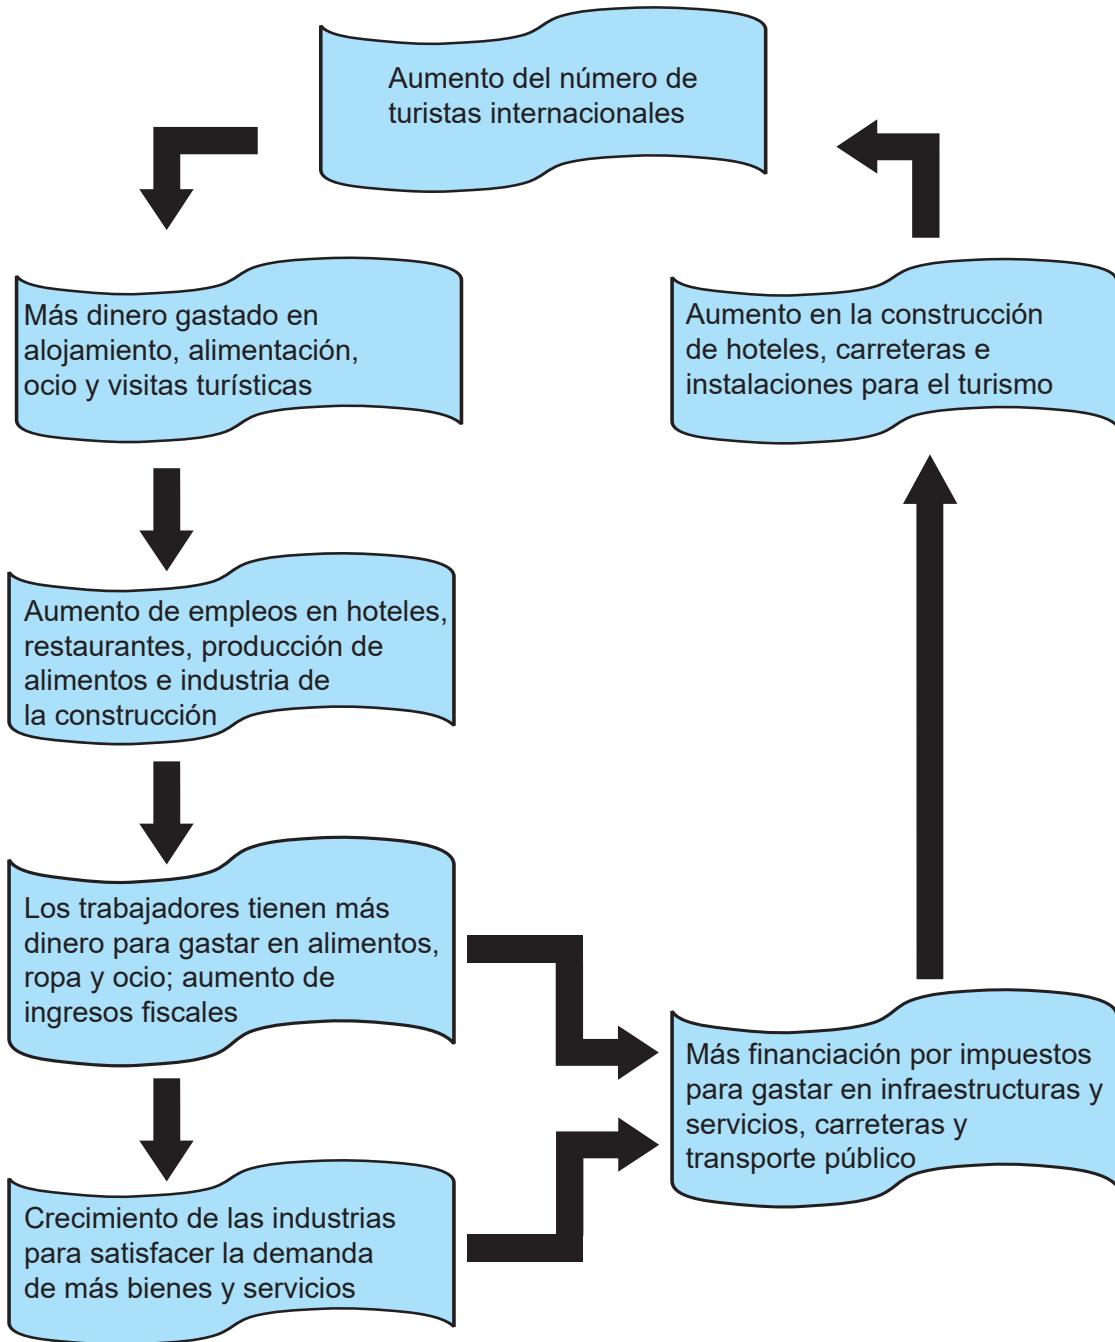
Aumento del número de turistas internacionales

Más dinero gastado en alojamiento, alimentación, ocio y visitas turísticas

Aumento de empleos en hoteles, restaurantes, producción de alimentos e industria de la construcción

Los trabajadores tienen más dinero para gastar en alimentos, ropa y ocio; aumento de ingresos fiscales

Crecimiento de las industrias para satisfacer la demanda de más bienes y servicios

Más financiación por impuestos para gastar en infraestructuras y servicios, carreteras y transporte público

Aumento en la construcción de hoteles, carreteras e instalaciones para el turismo